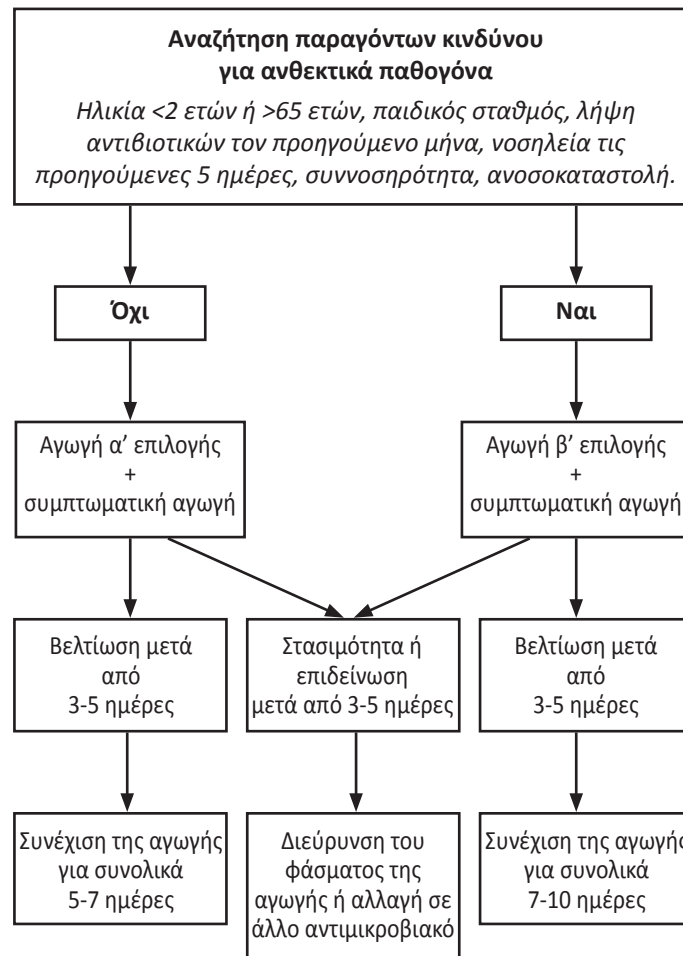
Αναζήτηση παραγόντων κινδύνου για ανθεκτικά παθογόνα

Ηλικία <2 ετών ή >65 ετών, παιδικός σταθμός, λήψη αντιβιοτικών τον προηγούμενο μήνα, νοσηλεία τις προηγούμενες 5 ημέρες, συννοσηρότητα, ανοσοκαταστολή.

Όχι

Ναι

Αγωγή α' επιλογής + συμπτωματική αγωγή

Αγωγή β' επιλογής + συμπτωματική αγωγή

Βελτίωση μετά από 3-5 ημέρες

Στασιμότητα ή επιδείνωση μετά από 3-5 ημέρες

Βελτίωση μετά από 3-5 ημέρες

Συνέχιση της αγωγής για συνολικά 5-7 ημέρες

Διεύρυνση του φάσματος της αγωγής ή αλλαγή σε άλλο αντιμικροβιακό

Συνέχιση της αγωγής για συνολικά 7-10 ημέρες